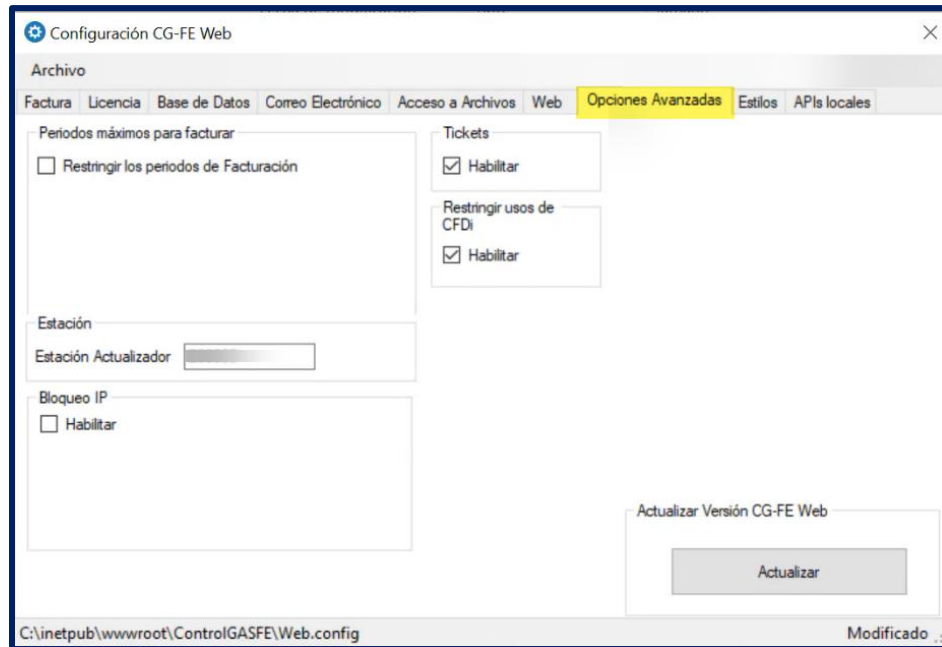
Configuración CG-FE Web

Archivo

Factura | Licencia | Base de Datos | Correo Electrónico | Acceso a Archivos | Web | Opciones Avanzadas | Estilos | APIs locales

Periodos máximos para facturar
Restringir los periodos de Facturación

Tickets
Habilitar

Restringir usos de CFDi
Habilitar

Estación
Estación Actualizador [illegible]

Bloqueo IP
Habilitar

Actualizar Versión CG-FE Web
Actualizar

C:\inetpub\wwwroot\ControlGASFE\Web.config
Modificado